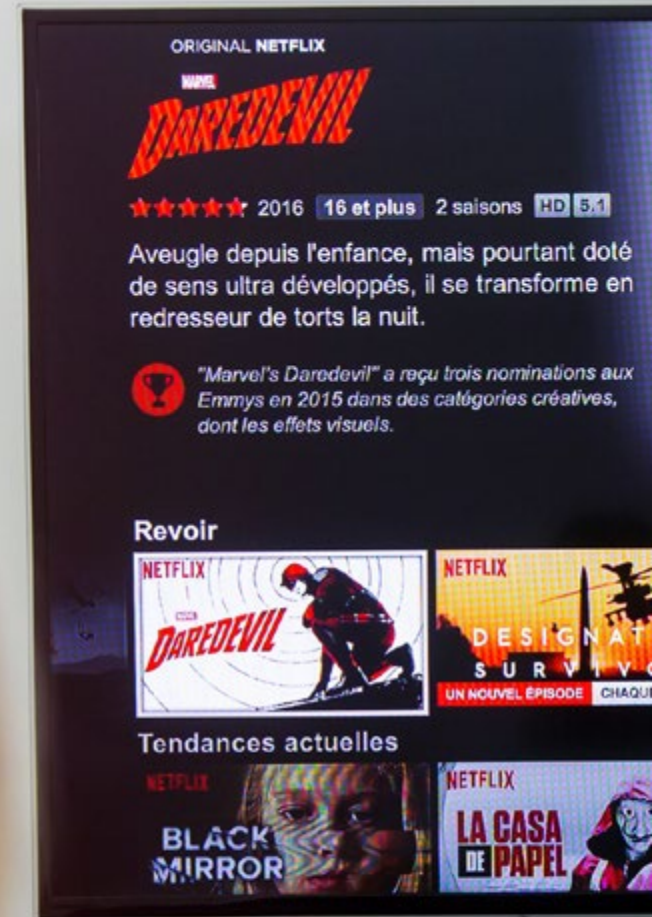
ORIGINAL NETFLIX

MARVEL

DAREDEVIL

2016 16 et plus 2 saisons HD 5.1

Aveugle depuis l'enfance, mais pourtant doté de sens ultra développés, il se transforme en redresseur de torts la nuit.

"Marvel's Daredevil" a reçu trois nominations aux Emmys en 2015 dans des catégories créatives, dont les effets visuels.

Revoir

NETFLIX
MARVEL
DAREDEVIL

NETFLIX
DESIGNAT
SURVIVO
UN NOUVEL ÉPISODE CHAQU

Tendances actuelles

NETFLIX
BLACK MIRROR

NETFLIX
LA CASA DE PAPEL